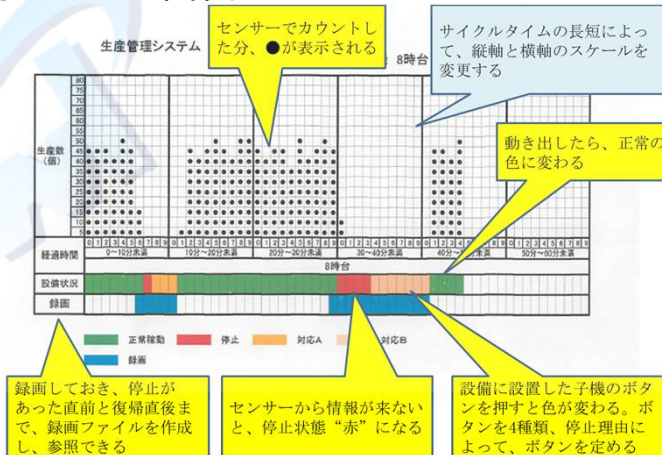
生産管理システム

8時台

センサーでカウントした分、●が表示される

サイクルタイムの長短によって、縦軸と横軸のスケールを変更する

動き出したら、正常の色に変わる

生産数（個）

80
75
70
65
60
55
50
45
40
35
30
25
20
15
10
5

経過時間

0 1 2 3 4 5 6 7 8 9
0～10分未満
10分～20分未満
20分～30分未満
30分～40分未満
40分～50分未満
50分～60分未満

8時台

設備状況

録画

正常稼動
停止
対応A
対応B
録画

録画しておき、停止があった直前と復帰直後まで、録画ファイルを作成し、参照できる

センサーから情報が来ないと、停止状態“赤”になる

設備に設置した子機のボタンを押すと色が変わる。ボタンを4種類、停止理由によって、ボタンを定める